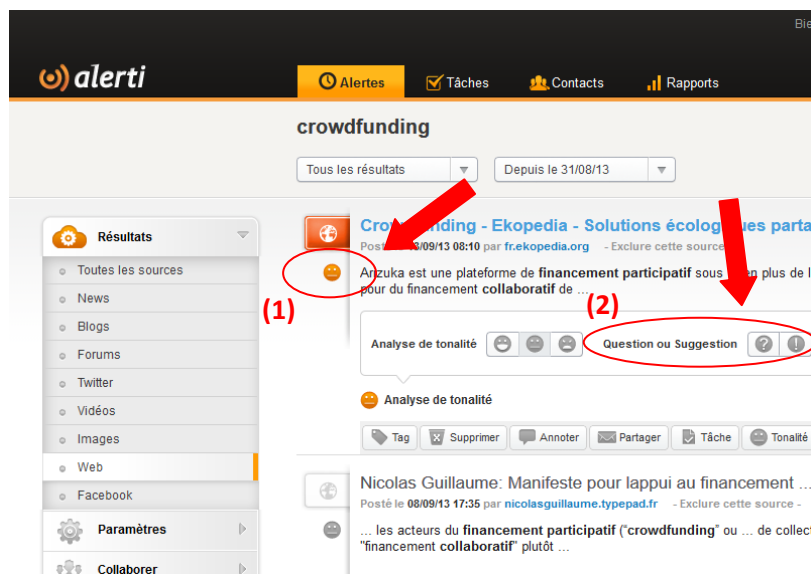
Bie

alerti

Alertes

Tâches

Contacts

Rapports

crowdfunding

Tous les résultats

Depuis le 31/08/13

Résultats

Toutes les sources

News

Blogs

Forums

Twitter

Vidéos

Images

Web

Facebook

Paramètres

Collaborer

(1)

(2)

Crowdfunding - Ekopedia - Solutions écologiques parta

Posté le 08/09/13 08:10 par fr.ekopedia.org - Exclure cette source -

Anzuka est une plateforme de **financement participatif** sous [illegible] plus de l pour du financement **collaboratif** de ...

Analyse de tonalité

Question ou Suggestion

Analyse de tonalité

Tag

Supprimer

Annoter

Partager

Tâche

Tonalité

Nicolas Guillaume: Manifeste pour lappui au financement ...

Posté le 08/09/13 17:35 par nicolasguillaume.typepad.fr - Exclure cette source -

... les acteurs du **financement participatif** ("**crowdfunding**" ou ... de collect "financement **collaboratif**" plutôt ...